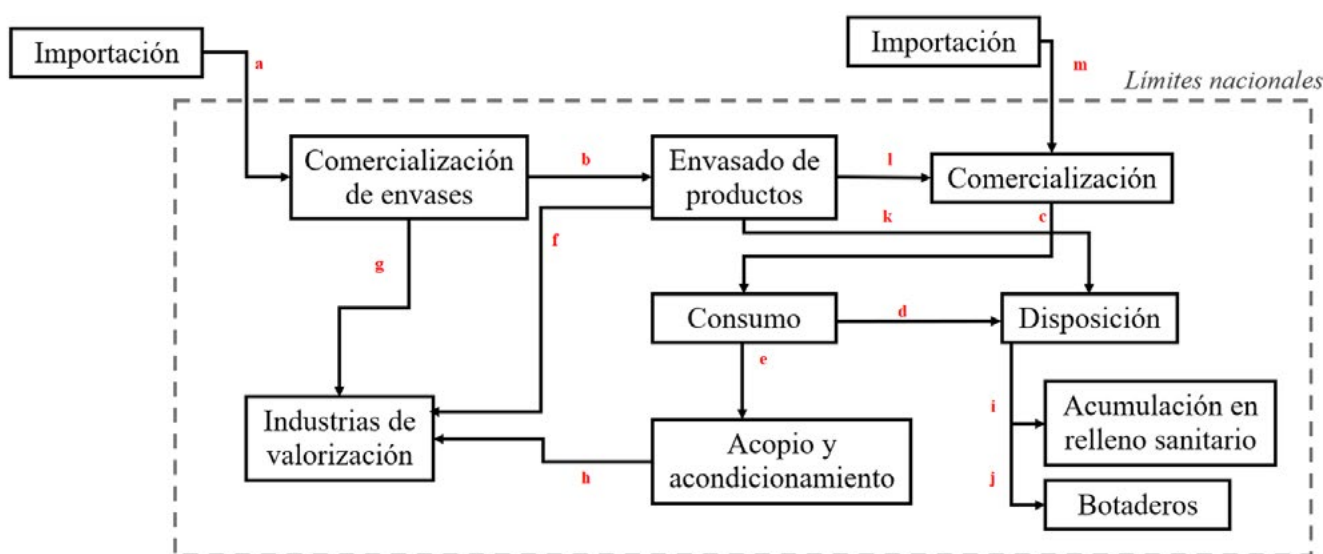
Importación

a

Importación

m

Límites nacionales

Comercialización de envases

b

Envasado de productos

l

Comercialización

c

k

f

g

Consumo

d

Disposición

e

Industrias de valorización

Acopio y acondicionamiento

h

i

Acumulación en relleno sanitario

j

Botaderos